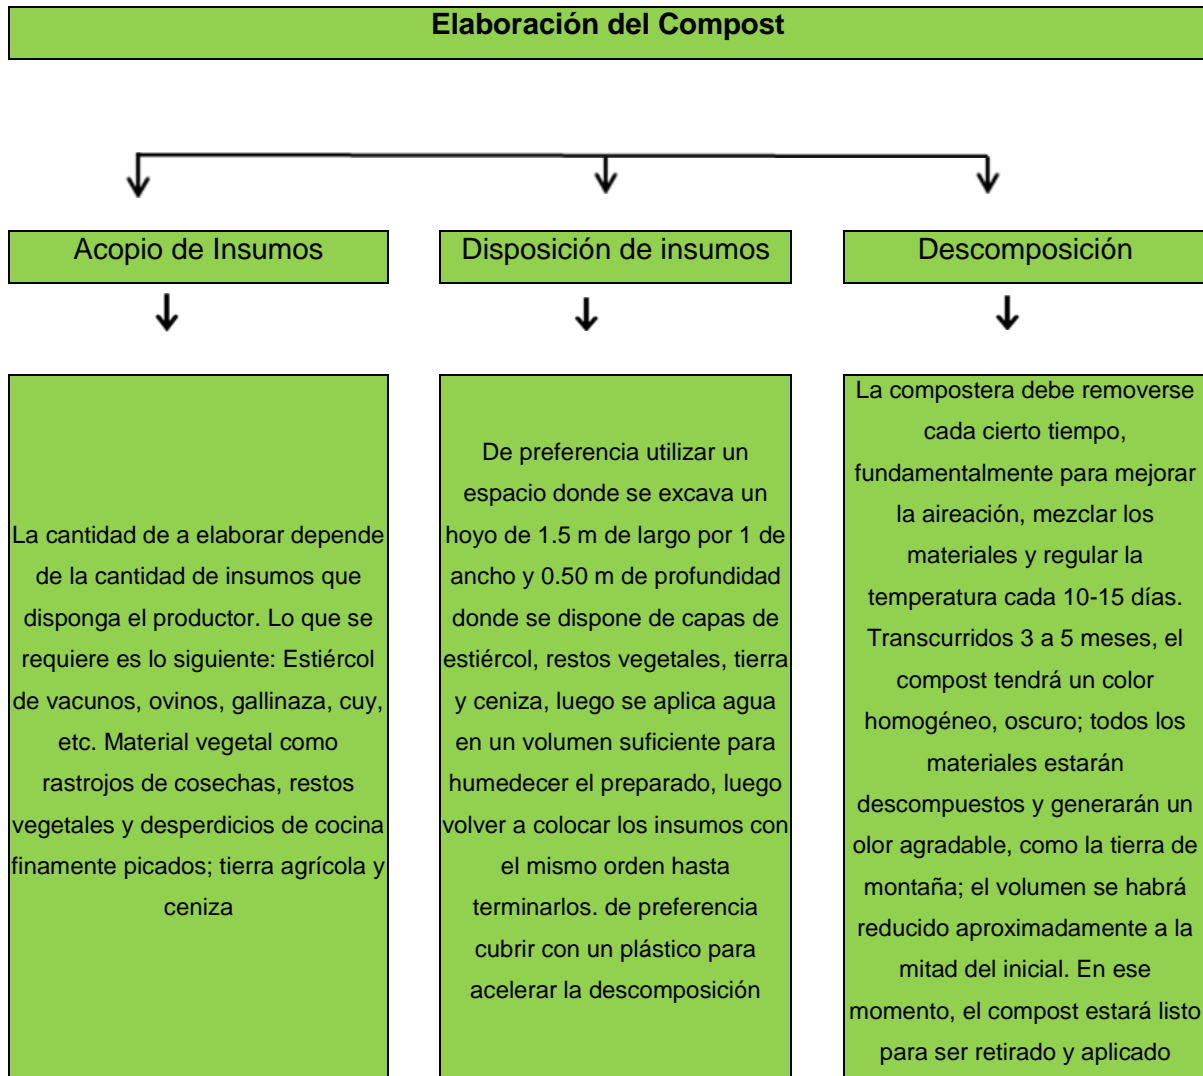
Elaboración del Compost

Acopio de Insumos

La cantidad de a elaborar depende de la cantidad de insumos que disponga el productor. Lo que se requiere es lo siguiente: Estiércol de vacunos, ovinos, gallinaza, cuy, etc. Material vegetal como rastrojos de cosechas, restos vegetales y desperdicios de cocina finamente picados; tierra agrícola y ceniza

Disposición de insumos

De preferencia utilizar un espacio donde se excava un hoyo de 1.5 m de largo por 1 de ancho y 0.50 m de profundidad donde se dispone de capas de estiércol, restos vegetales, tierra y ceniza, luego se aplica agua en un volumen suficiente para humedecer el preparado, luego volver a colocar los insumos con el mismo orden hasta terminarlos. de preferencia cubrir con un plástico para acelerar la descomposición

Descomposición

La compostera debe removerse cada cierto tiempo, fundamentalmente para mejorar la aireación, mezclar los materiales y regular la temperatura cada 10-15 días. Transcurridos 3 a 5 meses, el compost tendrá un color homogéneo, oscuro; todos los materiales estarán descompuestos y generarán un olor agradable, como la tierra de montaña; el volumen se habrá reducido aproximadamente a la mitad del inicial. En ese momento, el compost estará listo para ser retirado y aplicado